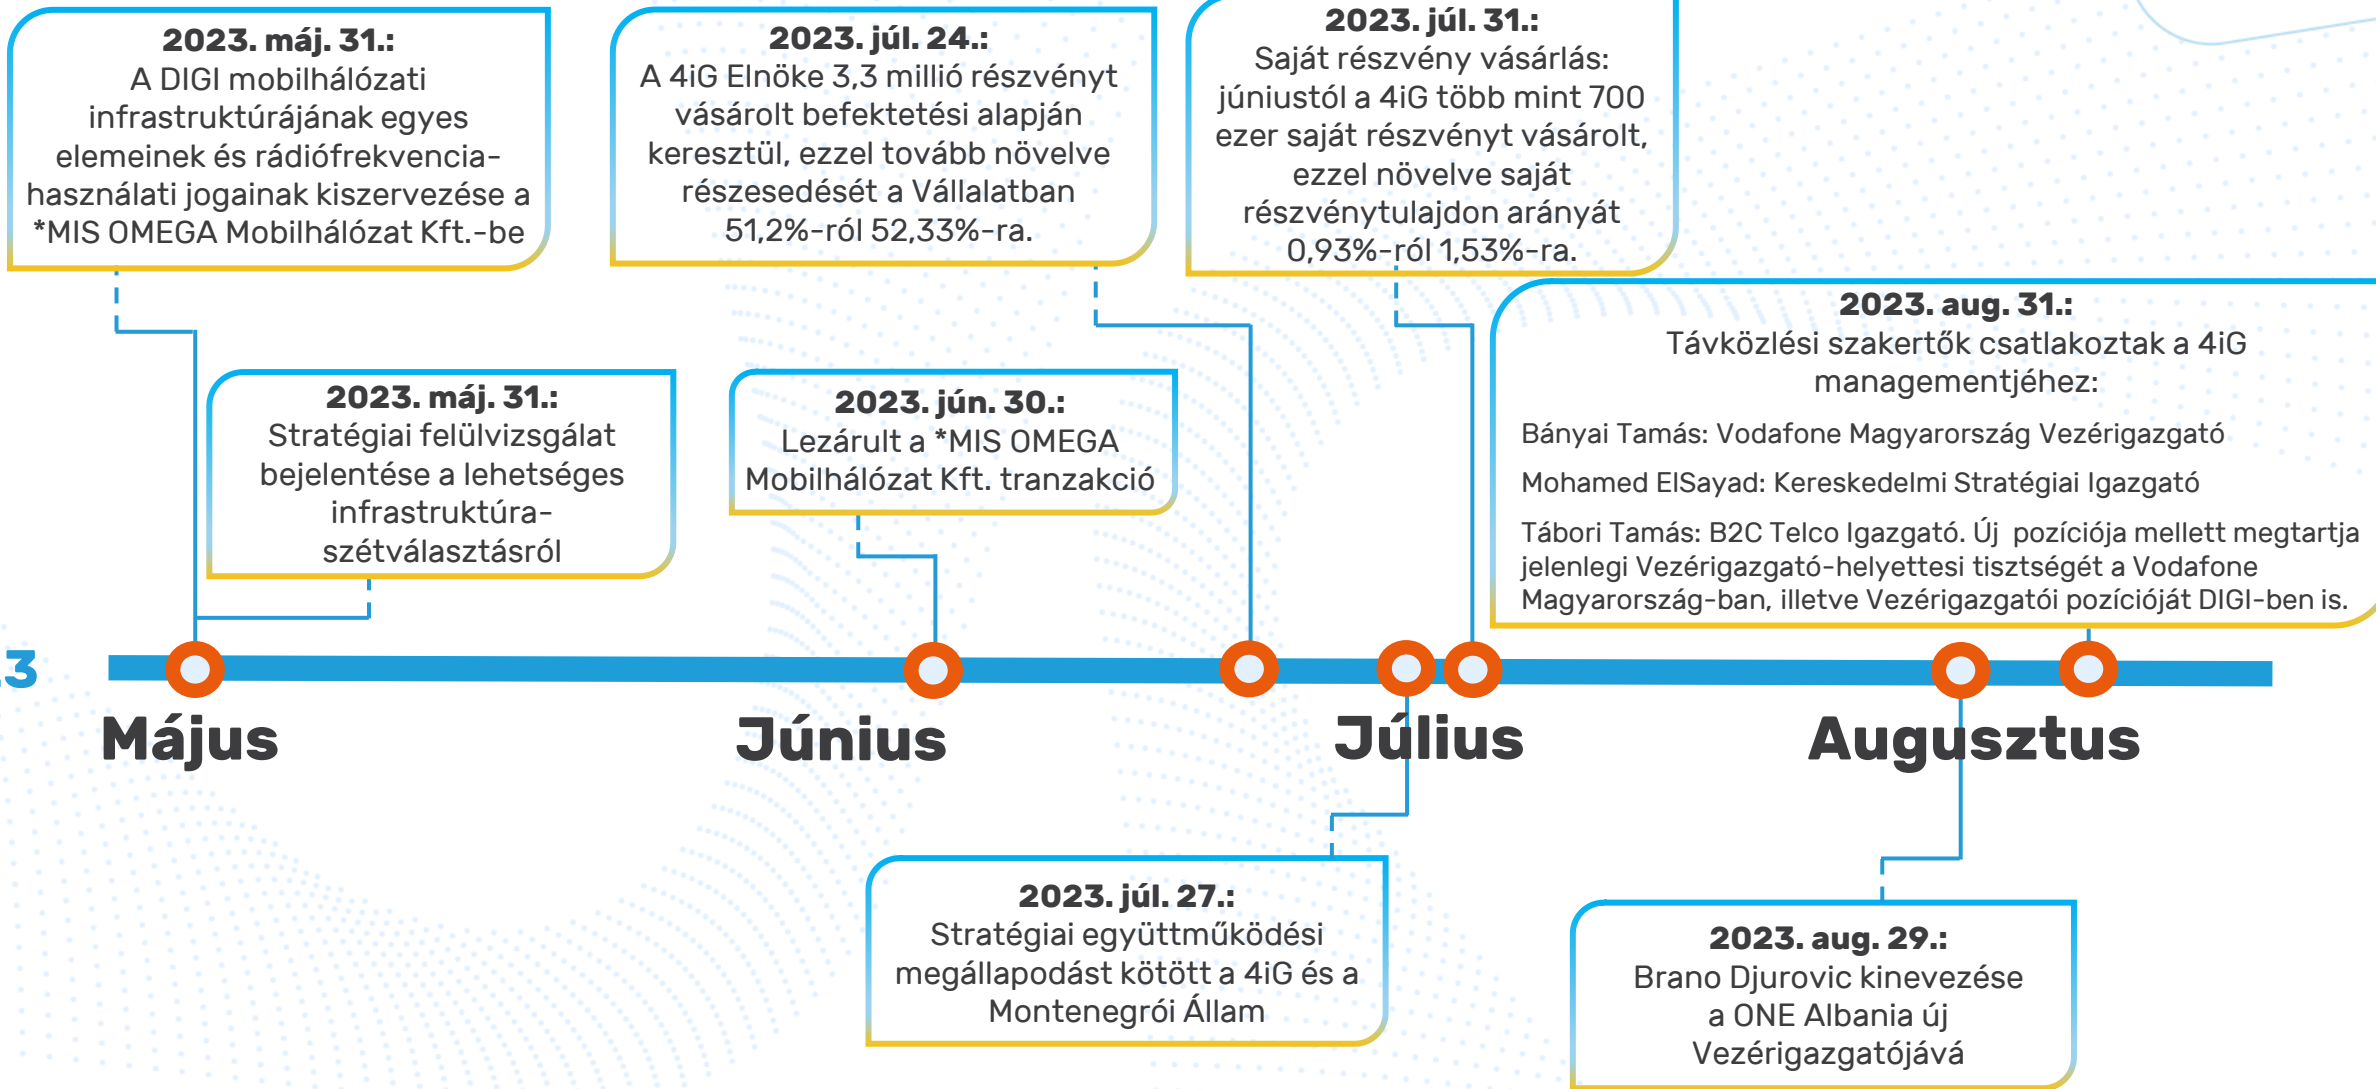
**2023. máj. 31.:**
A DIGI mobilhálózati infrastruktúrájának egyes elemeinek és rádiófrekvencia-használati jogainak kiszervezése a *MIS OMEGA Mobilhálózat Kft.-be

**2023. júl. 24.:**
A 4iG Elnöke 3,3 millió részvényt vásárolt befektetési alapján keresztül, ezzel tovább növelve részesedését a Vállalatban 51,2%-ról 52,33%-ra.

**2023. júl. 31.:**
Saját részvény vásárlás: júniustól a 4iG több mint 700 ezer saját részvényt vásárolt, ezzel növelve saját részvénytulajdon arányát 0,93%-ról 1,53%-ra.

**2023. aug. 31.:**
Távközlési szakertők csatlakoztak a 4iG managementjéhez:

Bányai Tamás: Vodafone Magyarország Vezérigazgató

Mohamed ElSayad: Kereskedelmi Stratégiai Igazgató

Tábori Tamás: B2C Telco Igazgató. Új pozíciója mellett megtartja jelenlegi Vezérigazgató-helyettesi tisztségét a Vodafone Magyarország-ban, illetve Vezérigazgatói pozícióját DIGI-ben is.

**2023. máj. 31.:**
Stratégiai felülvizsgálat bejelentése a lehetséges infrastruktúra-szétválasztásról

**2023. jún. 30.:**
Lezárult a *MIS OMEGA Mobilhálózat Kft. tranzakció

3

Május

Június

Július

Augusztus

**2023. júl. 27.:**
Stratégiai együttműködési megállapodást kötött a 4iG és a Montenegrói Állam

**2023. aug. 29.:**
Brano Djurovic kinevezése a ONE Albania új Vezérigazgatójává